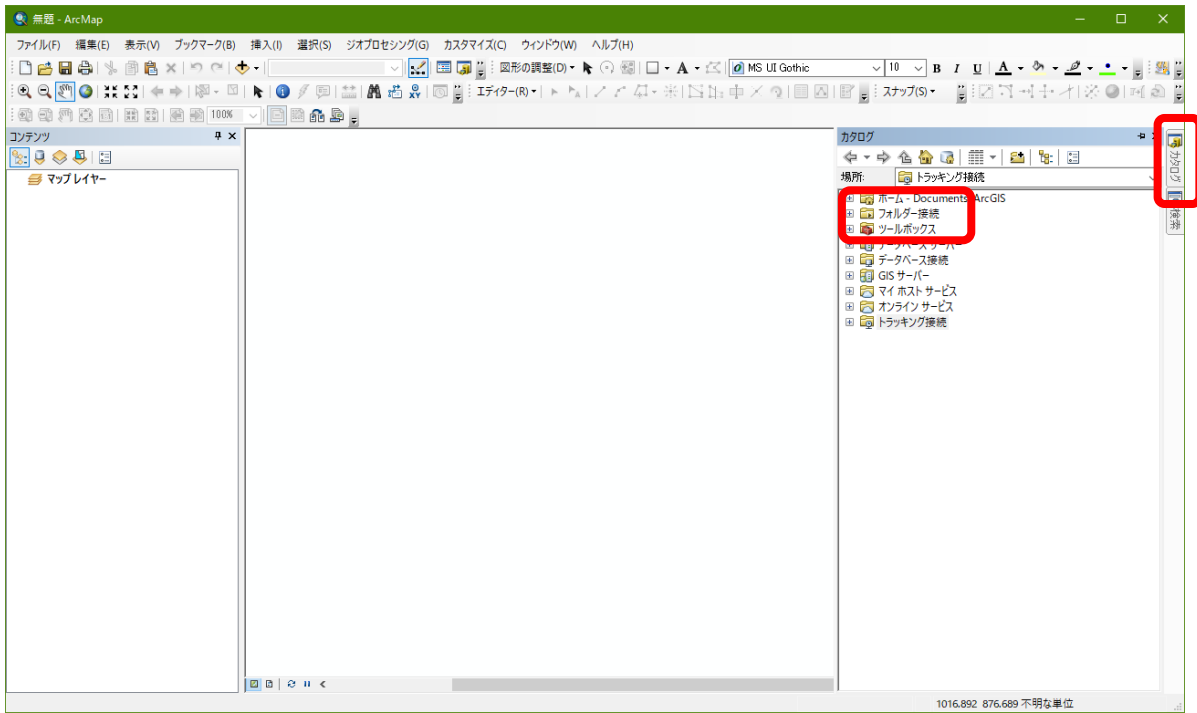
無題 - ArcMap

ファイル(F) 編集(E) 表示(V) ブックマーク(B) 挿入(I) 選択(S) ジオプロセシング(G) カスタマイズ(C) ウィンドウ(W) ヘルプ(H)

図形の調整(D) MS UI Gothic 10 B I U

エディター(R) スナップ(S)

100%

コンテンツ

マップ レイヤー

カタログ

場所: トラッキング接続

ホーム - Documents\ArcGIS
フォルダー接続
ツールボックス
データベース サーバー
データベース接続
GIS サーバー
マイ ホスト サービス
オンライン サービス
トラッキング接続

カタログ
検索

1016.892 876.689 不明な単位